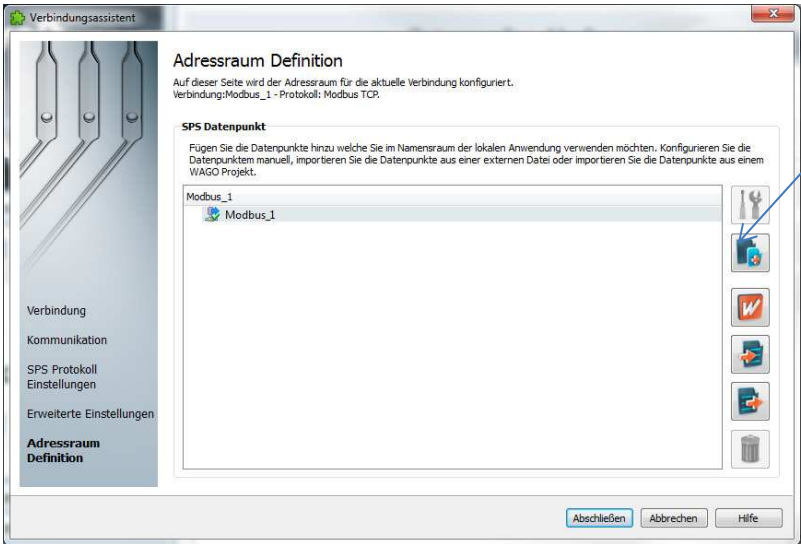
Verbindungsassistent

Adressraum Definition

Auf dieser Seite wird der Adressraum für die aktuelle Verbindung konfiguriert.
Verbindung:Modbus_1 - Protokoll: Modbus TCP.

SPS Datenpunkt

Fügen Sie die Datenpunkte hinzu welche Sie im Namensraum der lokalen Anwendung verwenden möchten. Konfigurieren Sie die Datenpunktem manuell, importieren Sie die Datenpunkte aus einer externen Datei oder importieren Sie die Datenpunkte aus einem WAGO Projekt.

Modbus_1
Modbus_1

Verbindung
Kommunikation
SPS Protokoll Einstellungen
Erweiterte Einstellungen
Adressraum Definition

Abschließen Abbrechen Hilfe